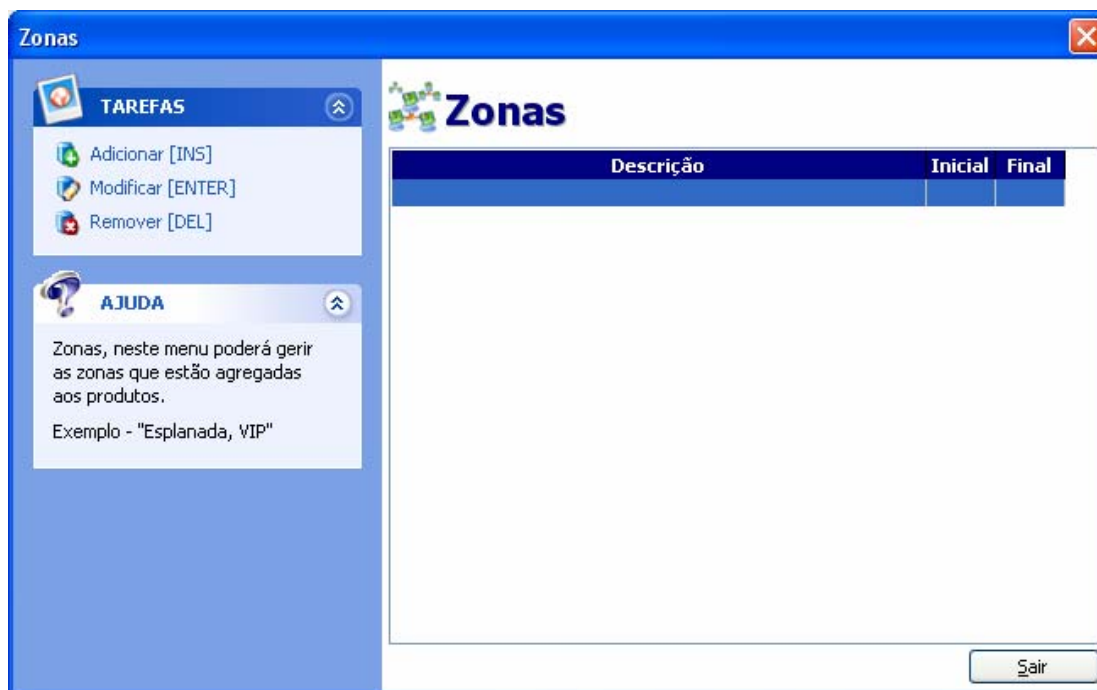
Zonas

TAREFAS

Adicionar [INS]
Modificar [ENTER]
Remover [DEL]

AJUDA

Zonas, neste menu poderá gerir as zonas que estão agregadas aos produtos.

Exemplo - "Esplanada, VIP"

Zonas

| Descrição | Inicial | Final |
|---|---|---|
| | | |

Sair